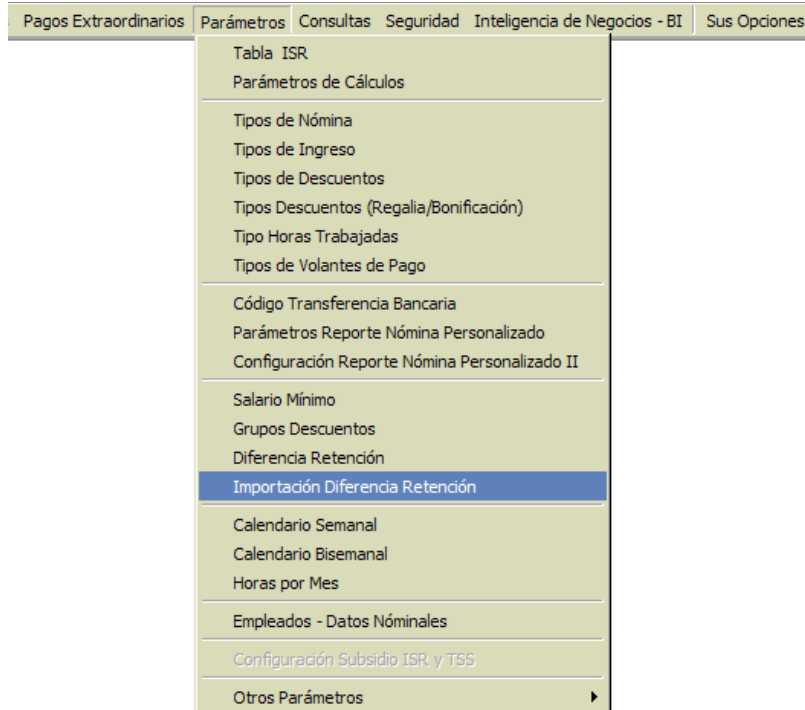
Pagos Extraordinarios Parámetros Consultas Seguridad Inteligencia de Negocios - BI Sus Opciones

Tabla ISR
Parámetros de Cálculos

Tipos de Nómina
Tipos de Ingreso
Tipos de Descuentos
Tipos Descuentos (Regalia/Bonificación)
Tipo Horas Trabajadas
Tipos de Volantes de Pago

Código Transferencia Bancaria
Parámetros Reporte Nómina Personalizado
Configuración Reporte Nómina Personalizado II

Salario Mínimo
Grupos Descuentos
Diferencia Retención
Importación Diferencia Retención

Calendario Semanal
Calendario Bisemanal
Horas por Mes

Empleados - Datos Nóminales

Configuración Subsidio ISR y TSS

Otros Parámetros